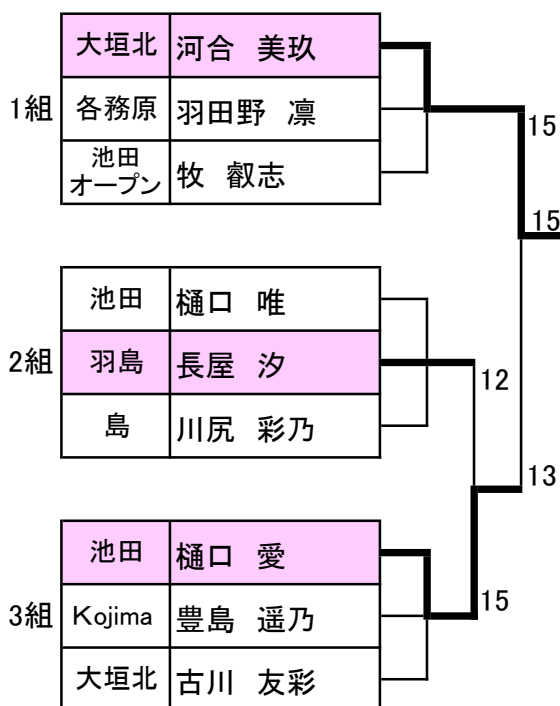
1組

| 大垣北 | 河合 美玖 |
|---|---|
| 各務原 | 羽田野 凛 |
| 池田オープン | 牧 叡志 |

15

15

2組

| 池田 | 樋口 唯 |
|---|---|
| 羽島 | 長屋 汐 |
| 島 | 川尻 彩乃 |

12

13

3組

| 池田 | 樋口 愛 |
|---|---|
| Kojima | 豊島 遥乃 |
| 大垣北 | 古川 友彩 |

15